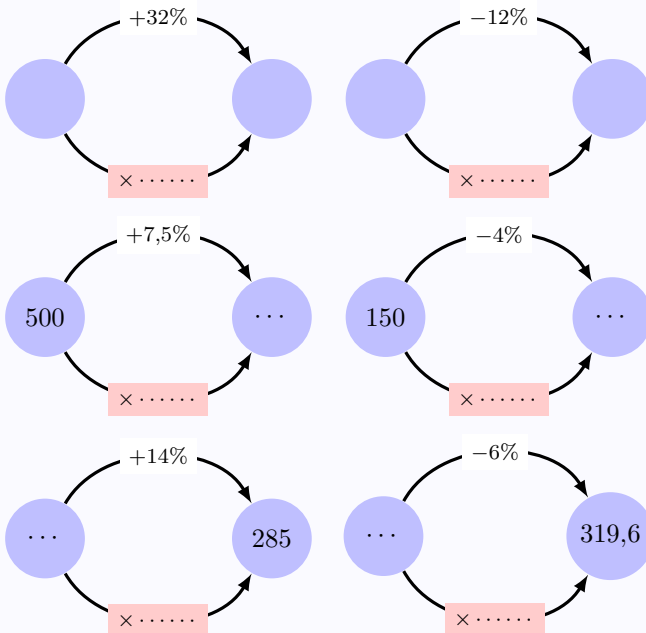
$+32\%$

$\times\cdots\cdots$

$-12\%$

$\times\cdots\cdots$

$+7{,}5\%$

500

$\cdots$

$\times\cdots\cdots$

$-4\%$

150

$\cdots$

$\times\cdots\cdots$

$+14\%$

$\cdots$

285

$\times\cdots\cdots$

$-6\%$

$\cdots$

319,6

$\times\cdots\cdots$